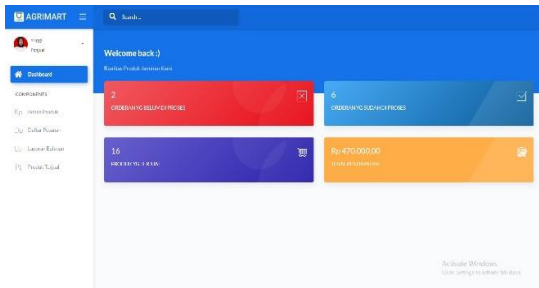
AGRIMART

Search...

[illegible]
Penjual

Dashboard

COMPONENTS

Input Produk

Daftar Pesanan

Laporan Bulanan

Produk Terjual

Welcome back :)

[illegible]

2
ORDERAN YG BELUM DI PROSES

6
ORDERAN YG SUDAH DI PROSES

16
PRODUK YG TERJUAL

Rp 470.000,00
TOTAL PENDAPATAN

Activate Windows
Go to Settings to activate Windows.